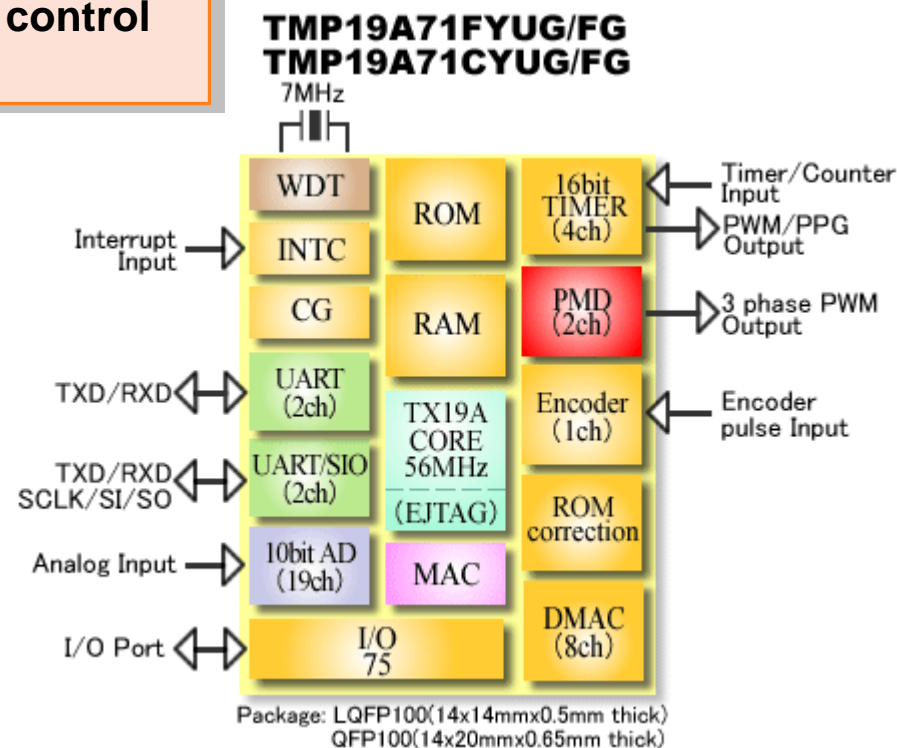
control

TMP19A71FYUG/FG
TMP19A71CYUG/FG

7MHz

WDT
ROM
16bit TIMER (4ch)
Timer/Counter Input
PWM/PPG Output
Interrupt Input
INTC
CG
RAM
PMD (2ch)
3 phase PWM Output
TXD/RXD
UART (2ch)
TX19A CORE 56MHz
(EJTAG)
Encoder (1ch)
Encoder pulse Input
TXD/RXD SCLK/SI/SO
UART/SIO (2ch)
ROM correction
Analog Input
10bit AD (19ch)
MAC
DMAC (8ch)
I/O Port
I/O 75

Package: LQFP100(14x14mmx0.5mm thick)
QFP100(14x20mmx0.65mm thick)